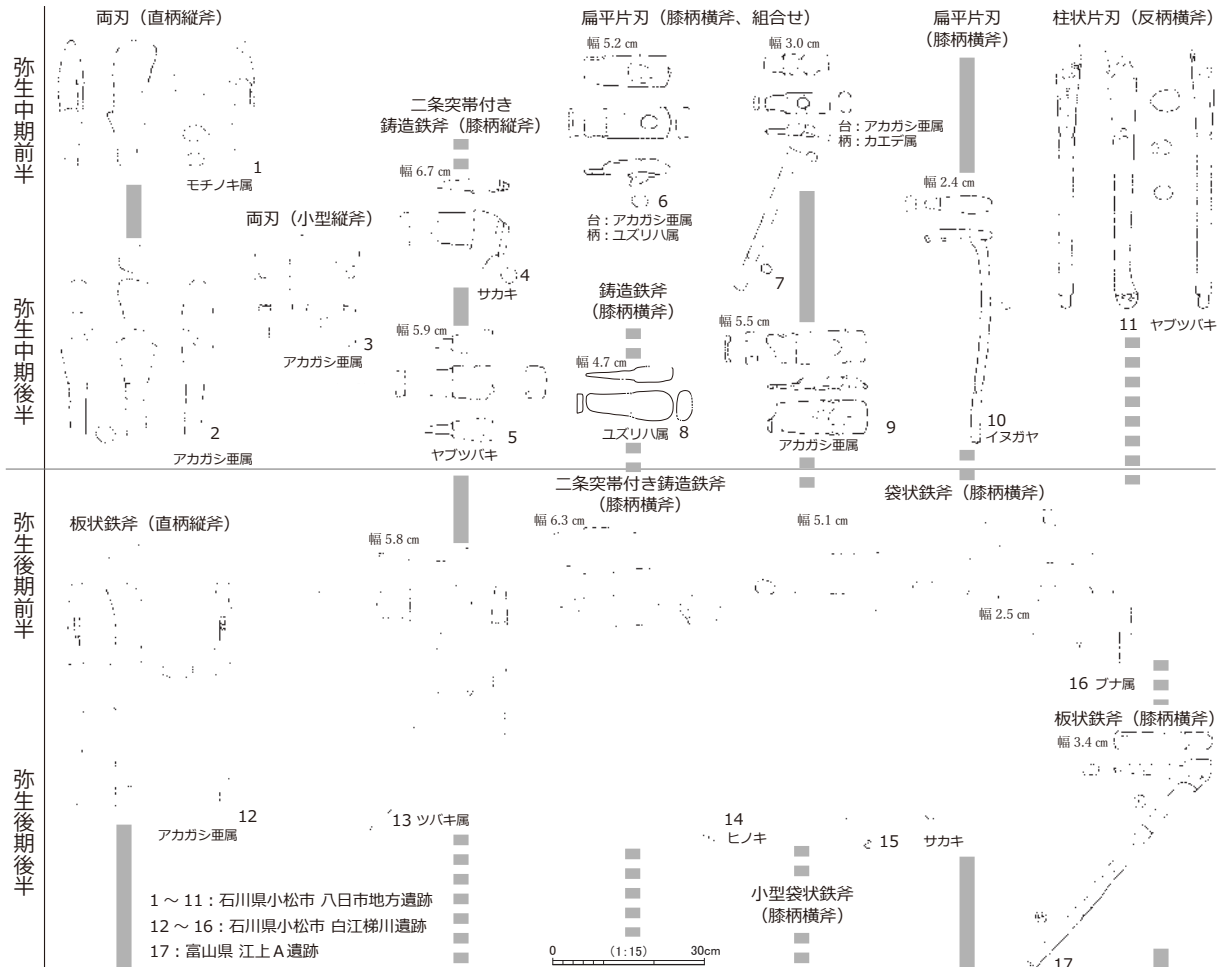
弥生中期前半

弥生中期後半

弥生後期前半

弥生後期後半

両刃（直柄縦斧）

1
モチノキ属

2
アカガシ亜属

両刃（小型縦斧）

3
アカガシ亜属

二条突帯付き鋳造鉄斧（膝柄縦斧）

幅 6.7 cm

4
サカキ

幅 5.9 cm

5
ヤブツバキ

扁平片刃（膝柄横斧、組合せ）

幅 5.2 cm

6
台：アカガシ亜属
柄：ユズリハ属

幅 3.0 cm

台：アカガシ亜属
柄：カエデ属

7

鋳造鉄斧（膝柄横斧）

幅 4.7 cm

ユズリハ属 8

幅 5.5 cm

アカガシ亜属

9

扁平片刃（膝柄横斧）

幅 2.4 cm

10
イヌガヤ

柱状片刃（反柄横斧）

11 ヤブツバキ

板状鉄斧（直柄縦斧）

12
アカガシ亜属

幅 5.8 cm

13 ツバキ属

二条突帯付き鋳造鉄斧（膝柄横斧）

幅 6.3 cm

14
ヒノキ

幅 5.1 cm

小型袋状鉄斧（膝柄横斧）

15
サカキ

袋状鉄斧（膝柄横斧）

幅 2.5 cm

16 ブナ属

板状鉄斧（膝柄横斧）

幅 3.4 cm

17

1 ～ 11：石川県小松市 八日市地方遺跡
12 ～ 16：石川県小松市 白江梯川遺跡
17：富山県 江上A遺跡

0 (1:15) 30cm